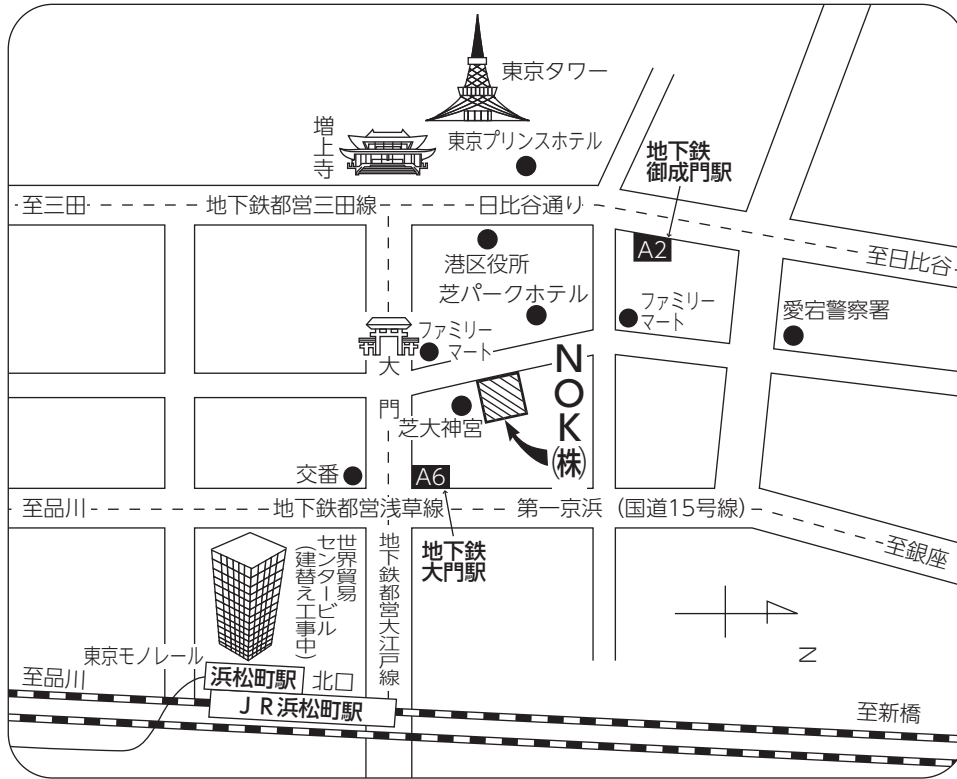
東京タワー

増上寺

東京プリンスホテル

地下鉄
御成門駅

至三田

地下鉄都営三田線

日比谷通り

A2

至日比谷

港区役所

芝パークホテル

ファミリーマート

愛宕警察署

ファミリーマート

大門

NOK㈱

芝大神宮

交番

A6

至品川

地下鉄都営浅草線

第一京浜（国道15号線）

至銀座

地下鉄
大門駅

世界貿易センタービル（建替え工事中）

地下鉄都営大江戸線

N

東京モノレール

至品川

浜松町駅

北口

ＪＲ浜松町駅

至新橋